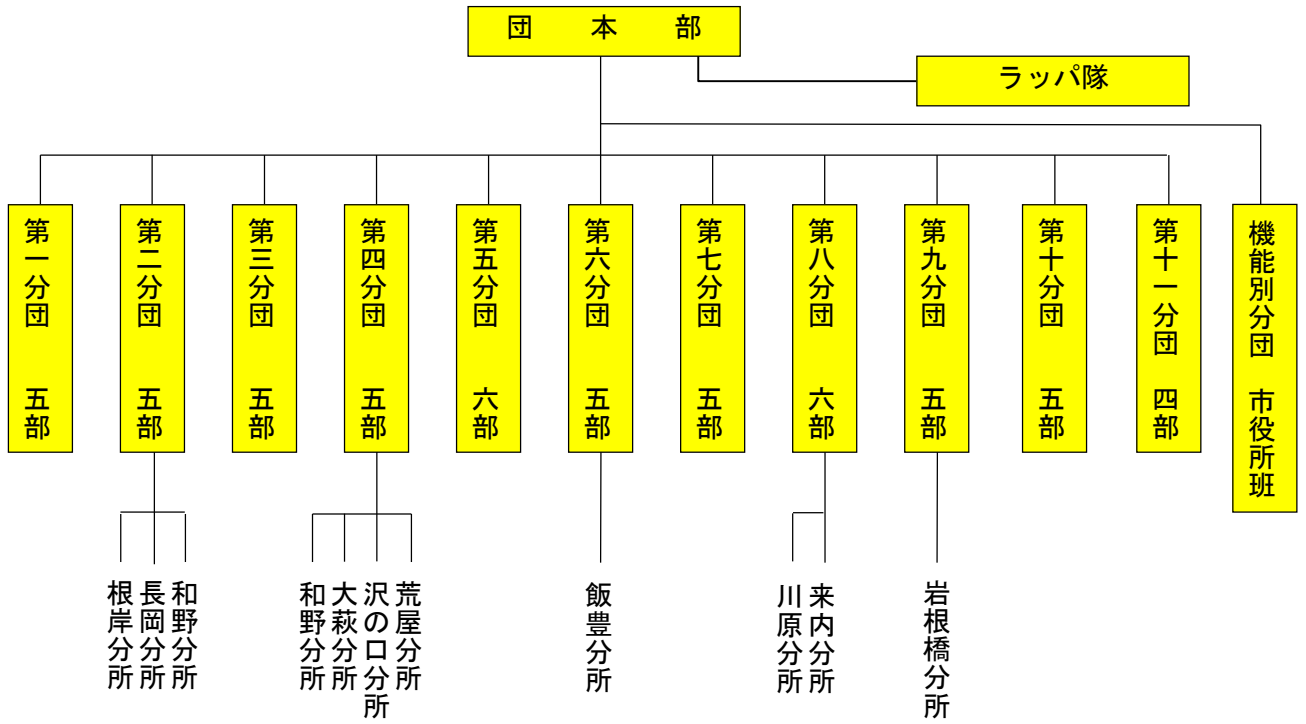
団　本　部

ラッパ隊

第一分団　五部

第二分団　五部

第三分団　五部

第四分団　五部

第五分団　六部

第六分団　五部

第七分団　五部

第八分団　六部

第九分団　五部

第十分団　五部

第十一分団　四部

機能別分団　市役所班

根岸分所

長岡分所

和野分所

和野分所

大萩分所

沢の口分所

荒屋分所

飯豊分所

川原分所

来内分所

岩根橋分所